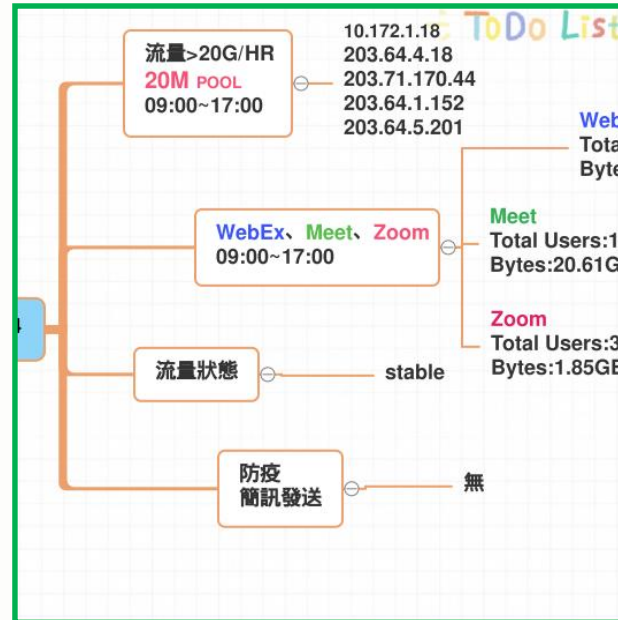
ToDo List

流量>20G/HR
20M POOL
09:00~17:00

10.172.1.18
203.64.4.18
203.71.170.44
203.64.1.152
203.64.5.201

Web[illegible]
Tota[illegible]
Byte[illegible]

WebEx、Meet、Zoom
09:00~17:00

Meet
Total Users:1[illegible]
Bytes:20.61G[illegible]

4

Zoom
Total Users:3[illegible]
Bytes:1.85GB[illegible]

流量狀態
stable

防疫
簡訊發送
無